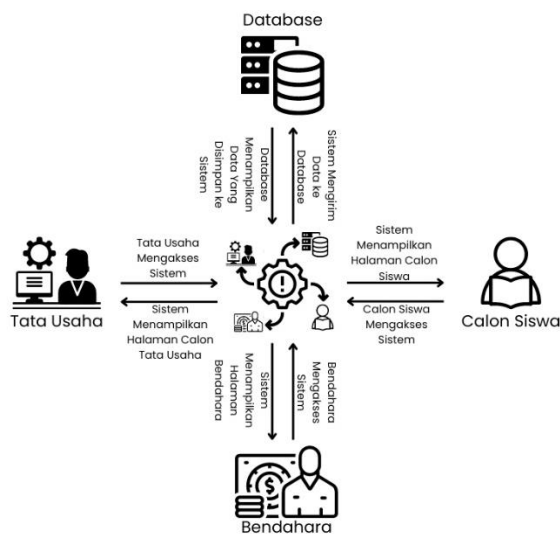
Database

Database Menampilkan Data Yang Disimpan ke Sistem

Sistem Mengirim Data ke Database

Tata Usaha Mengakses Sistem

Sistem Menampilkan Halaman Calon Tata Usaha

Tata Usaha

Sistem Menampilkan Halaman Calon Siswa

Calon Siswa Mengakses Sistem

Calon Siswa

Sistem Menampilkan Halaman Bendahara

Bendahara Mengakses Sistem

Bendahara